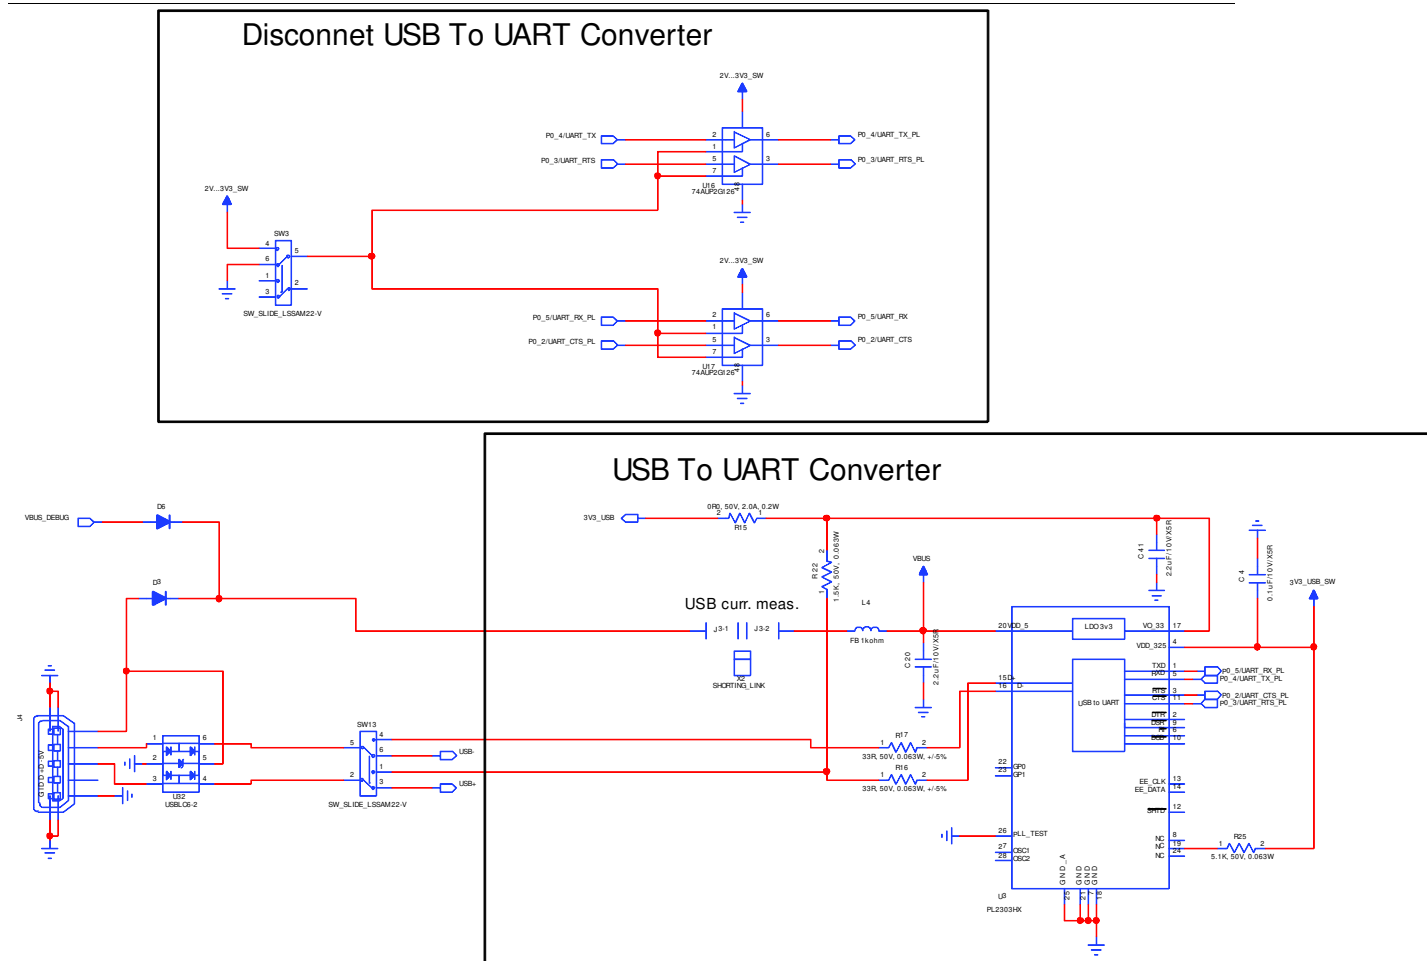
Disconnet USB To UART Converter

2V...3V3_SW
P0_4/UART_TX
P0_3/UART_RTS
2
1
5
7
6
3
P0_4/UART_TX_PL
P0_3/UART_RTS_PL
U16
74AUP2G126
4
8

2V...3V3_SW
SW3
4
6
1
3
5
2
SW_SLIDE_LSSAM22-V

2V...3V3_SW
P0_5/UART_RX_PL
P0_2/UART_CTS_PL
2
1
5
7
6
3
P0_5/UART_RX
P0_2/UART_CTS
U17
74AUP2G126
4
8

USB To UART Converter

VBUS_DEBUG
D6
D3
3V3_USB
0R0, 50V, 2.0A, 0.2W
2
1
R15
R22
1.5K, 50V, 0.063W
C41
2.2uF/10V/X5R
C4
0.1uF/10V/X5R
3V3_USB_SW
VBUS
USB curr. meas.
L4
FB 1kohm
J3-1
J3-2
X2
SHORTING_LINK
C20
2.2uF/10V/X5R
20 VDD_5
LDO 3v3
VO_33 17
VDD_325 4
TXD 1
RXD 5
P0_5/UART_RX_PL
P0_4/UART_TX_PL
USB to UART
RTS 3
CTS 11
P0_2/UART_CTS_PL
P0_3/UART_RTS_PL
DTR 2
DSR 9
RI 6
DCD 10
15 D+
16 D-
J4
SW13
4
6
1
3
5
2
USB-
USB+
SW_SLIDE_LSSAM22-V
1
2
3
6
5
4
U32
USBLC6-2
R17
33R, 50V, 0.063W, +/-5%
R16
33R, 50V, 0.063W, +/-5%
22 GP0
23 GP1
EE_CLK 13
EE_DATA 14
SHTD 12
26 PLL_TEST
27 OSC1
28 OSC2
NC 8
NC 19
NC 24
R25
5.1K, 50V, 0.063W
GND_A
GND
GND
GND
25
21
7
18
U3
PL2303HX